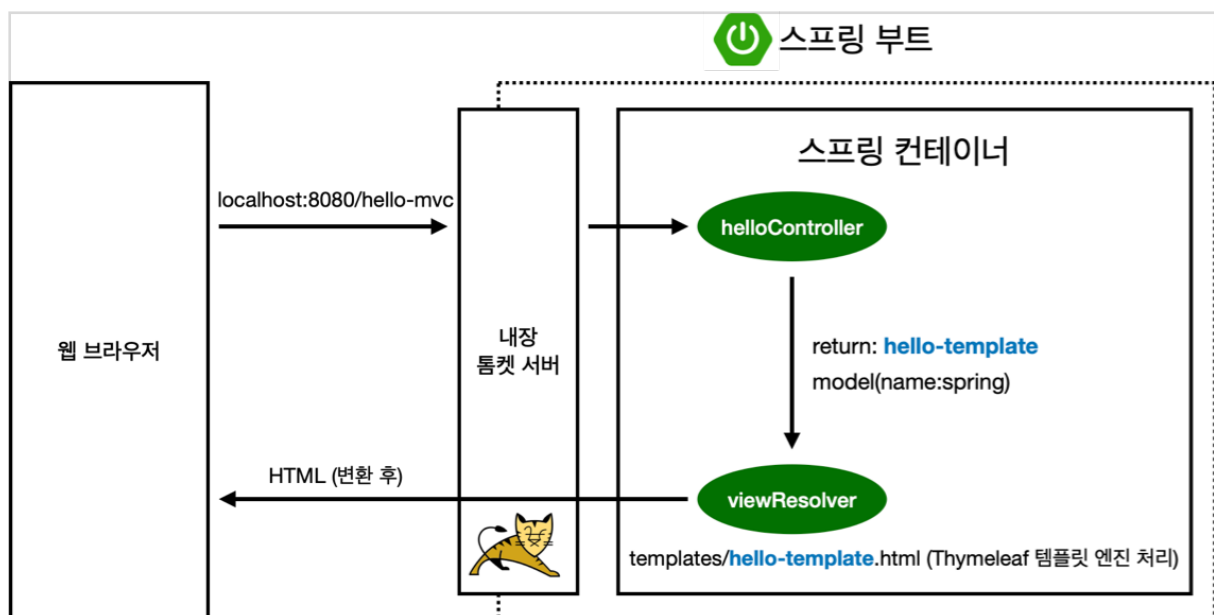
스프링 부트

웹 브라우저

localhost:8080/hello-mvc

내장
톰켓 서버

스프링 컨테이너

helloController

return: hello-template
model(name:spring)

viewResolver

HTML (변환 후)

templates/hello-template.html (Thymeleaf 템플릿 엔진 처리)